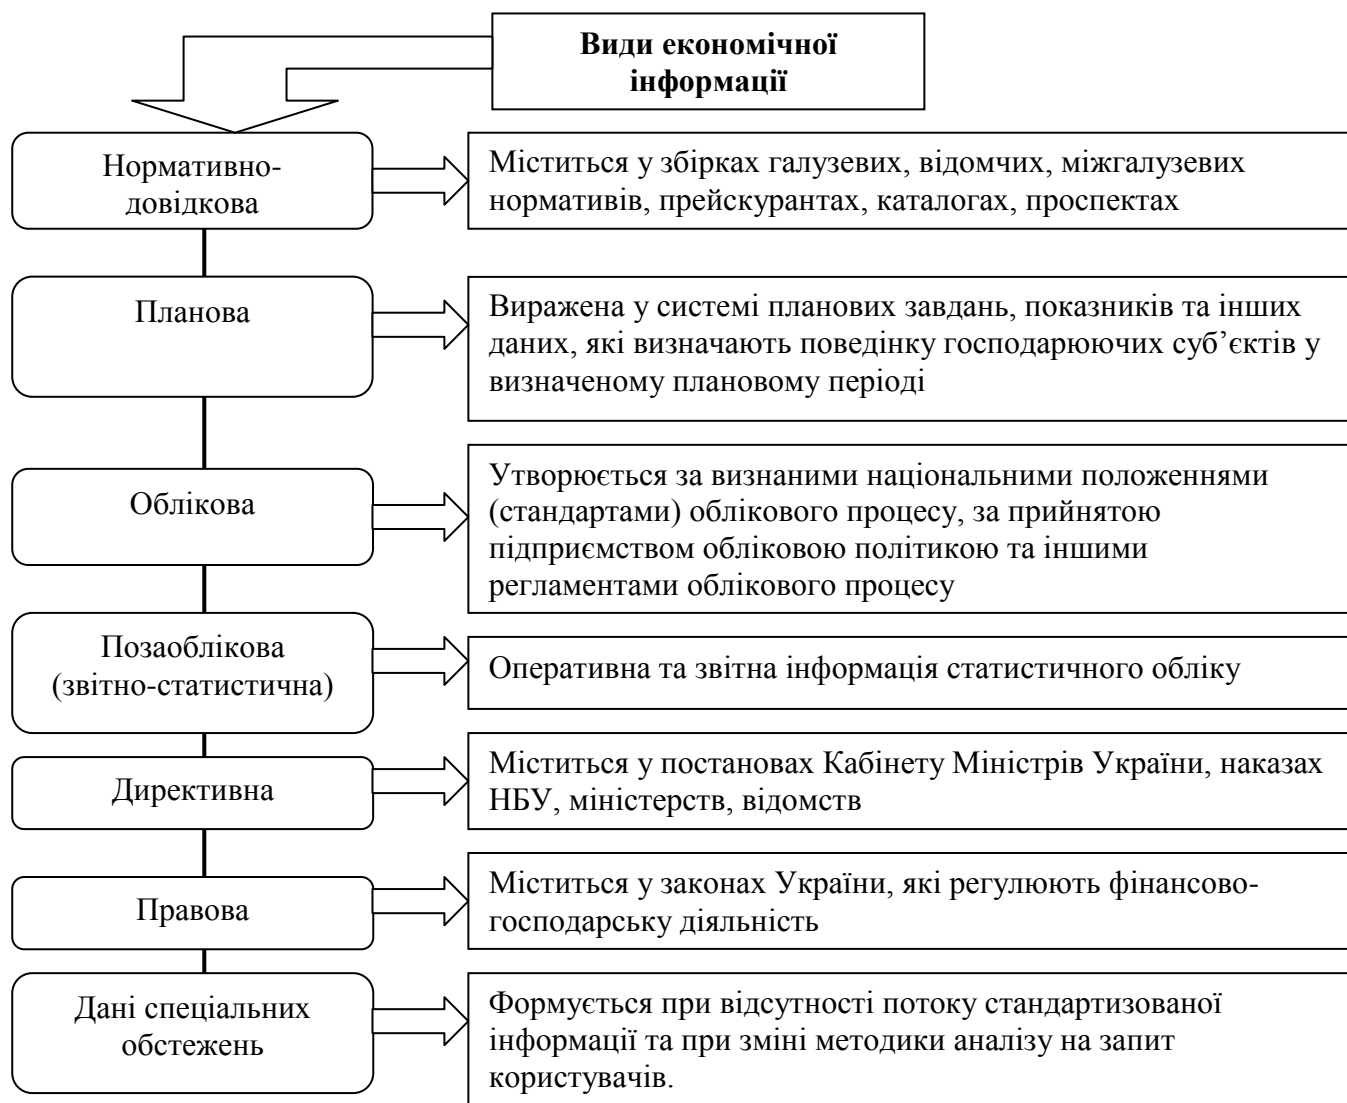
Види економічної інформації

Нормативно-довідкова

Міститься у збірках галузевих, відомчих, міжгалузевих нормативів, прейскурантах, каталогах, проспектах

Планова

Виражена у системі планових завдань, показників та інших даних, які визначають поведінку господарюючих суб'єктів у визначеному плановому періоді

Облікова

Утворюється за визнаними національними положеннями (стандартами) облікового процесу, за прийнятою підприємством обліковою політикою та іншими регламентами облікового процесу

Позаоблікова (звітно-статистична)

Оперативна та звітна інформація статистичного обліку

Директивна

Міститься у постановах Кабінету Міністрів України, наказах НБУ, міністерств, відомств

Правова

Міститься у законах України, які регулюють фінансово-господарську діяльність

Дані спеціальних обстежень

Формується при відсутності потоку стандартизованої інформації та при зміні методики аналізу на запит користувачів.